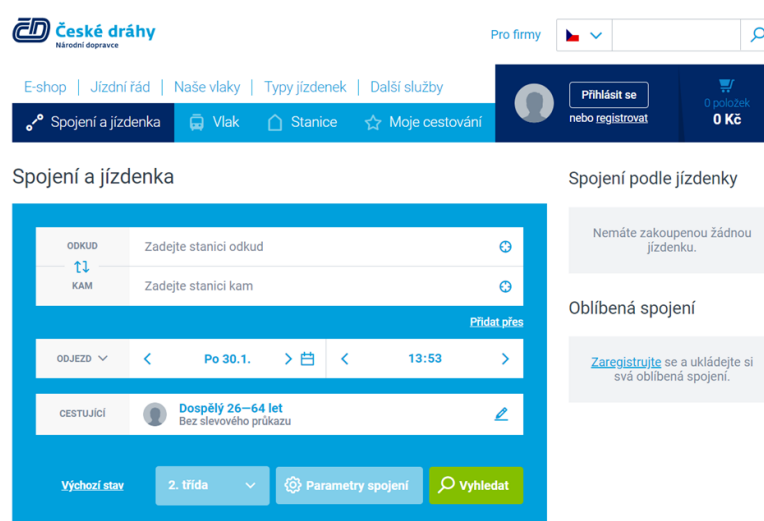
České dráhy
Národní dopravce

Pro firmy

E-shop | Jízdní řád | Naše vlaky | Typy jízdenek | Další služby

Spojení a jízdenka | Vlak | Stanice | Moje cestování

Přihlásit se
nebo registrovat

0 položek
0 Kč

Spojení a jízdenka

ODKUD
Zadejte stanici odkud
KAM
Zadejte stanici kam

Přidat přes

ODJEZD
Po 30.1.
13:53

CESTUJÍCÍ
Dospělý 26—64 let
Bez slevového průkazu

Výchozí stav
2. třída
Parametry spojení
Vyhledat

Spojení podle jízdenky

Nemáte zakoupenou žádnou jízdenku.

Oblíbená spojení

Zaregistrujte se a ukládejte si svá oblíbená spojení.